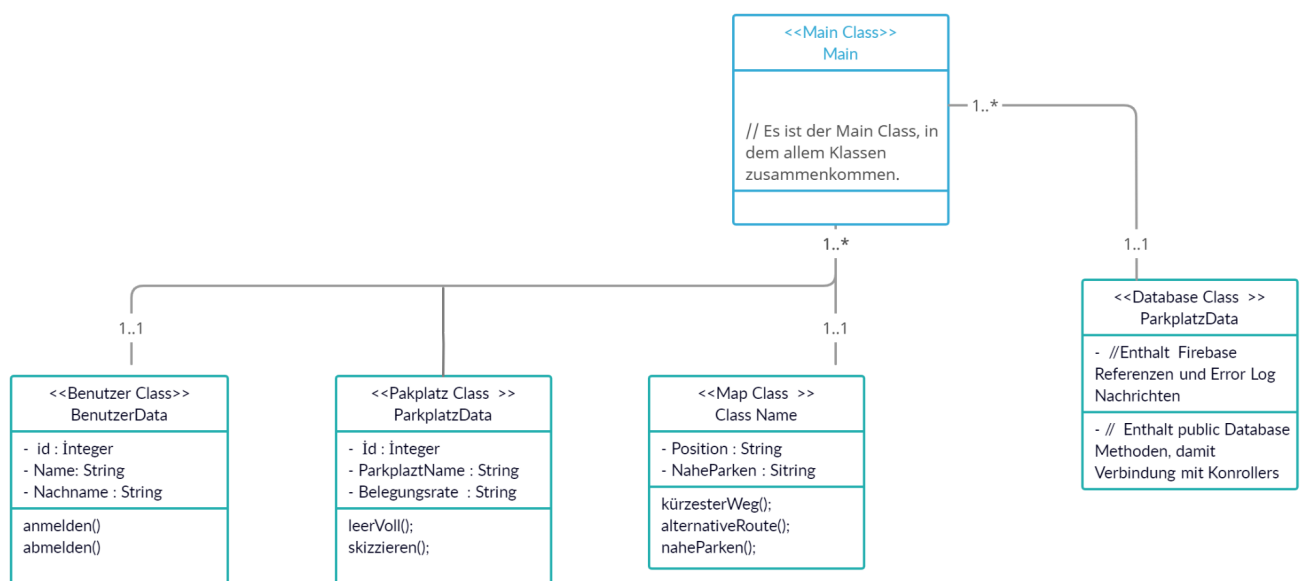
<<Main Class>>
Main

// Es ist der Main Class, in dem allem Klassen zusammenkommen.

1..*

1..*

1..1

1..1

1..1

<<Database Class >>
ParkplatzData

- //Enthalt Firebase Referenzen und Error Log Nachrichten

- // Enthalt public Database Methoden, damit Verbindung mit Konrollers

<<Benutzer Class>>
BenutzerData

- id : İnteger
- Name: String
- Nachname : String

anmelden()
abmelden()

<<Pakplatz Class >>
ParkplatzData

- İd : İnteger
- ParkplaztName : String
- Belegungsrate : String

leerVoll();
skizzieren();

<<Map Class >>
Class Name

- Position : String
- NaheParken : Sitring

kürzesterWeg();
alternativeRoute();
naheParken();